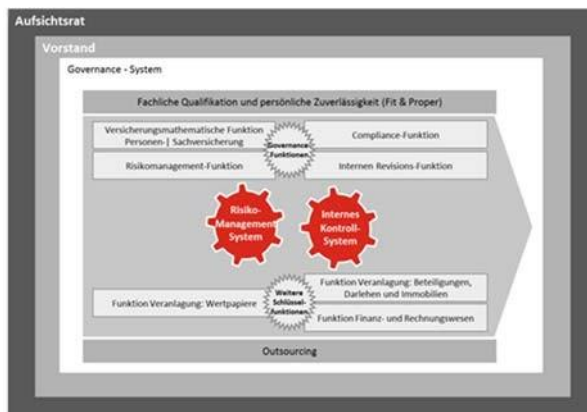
Aufsichtsrat

Vorstand

Governance - System

Fachliche Qualifikation und persönliche Zuverlässigkeit (Fit & Proper)

Versicherungsmathematische Funktion Personen- | Sachversicherung

Governance-Funktionen

Compliance-Funktion

Risikomanagement-Funktion

Internen Revisions-Funktion

Risiko-Management-System

Internes Kontroll-System

Funktion Veranlagung: Wertpapiere

Weitere Schlüssel-Funktionen

Funktion Veranlagung: Beteiligungen, Darlehen und Immobilien

Funktion Finanz- und Rechnungswesen

Outsourcing